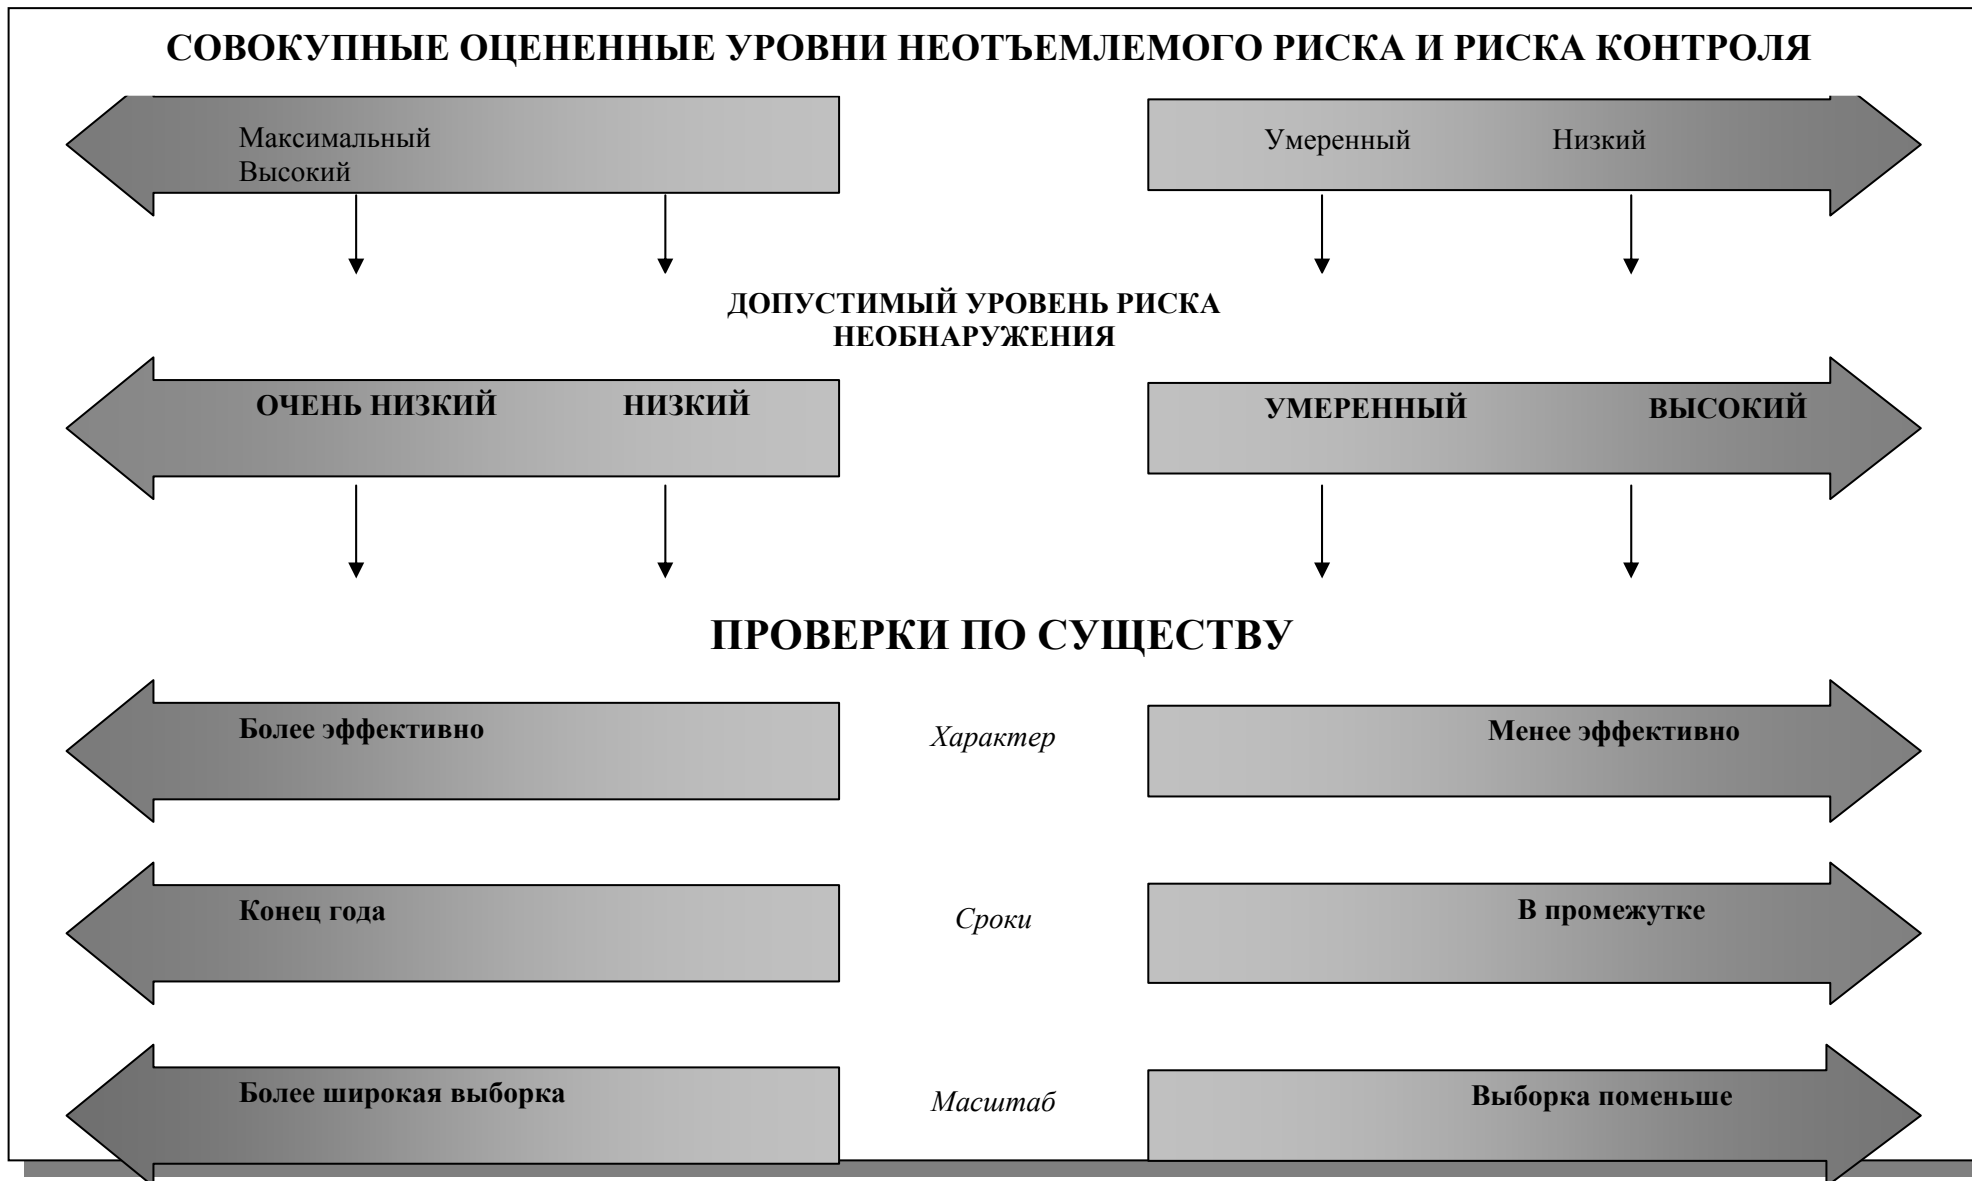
СОВОКУПНЫЕ ОЦЕНЕННЫЕ УРОВНИ НЕОТЪЕМЛЕМОГО РИСКА И РИСКА КОНТРОЛЯ

Максимальный
Высокий

Умеренный Низкий

ДОПУСТИМЫЙ УРОВЕНЬ РИСКА НЕОБНАРУЖЕНИЯ

ОЧЕНЬ НИЗКИЙ НИЗКИЙ

УМЕРЕННЫЙ ВЫСОКИЙ

ПРОВЕРКИ ПО СУЩЕСТВУ

Более эффективно

Характер

Менее эффективно

Конец года

Сроки

В промежутке

Более широкая выборка

Масштаб

Выборка поменьше